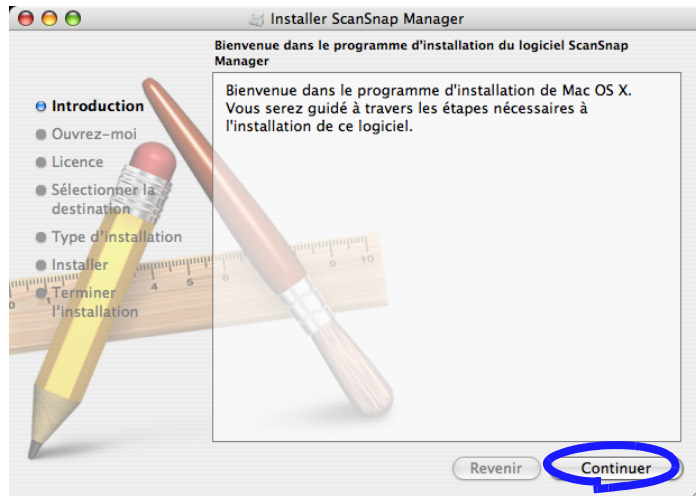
Installer ScanSnap Manager

Bienvenue dans le programme d'installation du logiciel ScanSnap Manager

Introduction
Ouvrez-moi
Licence
Sélectionner la destination
Type d'installation
Installer
Terminer l'installation

Bienvenue dans le programme d'installation de Mac OS X. Vous serez guidé à travers les étapes nécessaires à l'installation de ce logiciel.

Revenir
Continuer